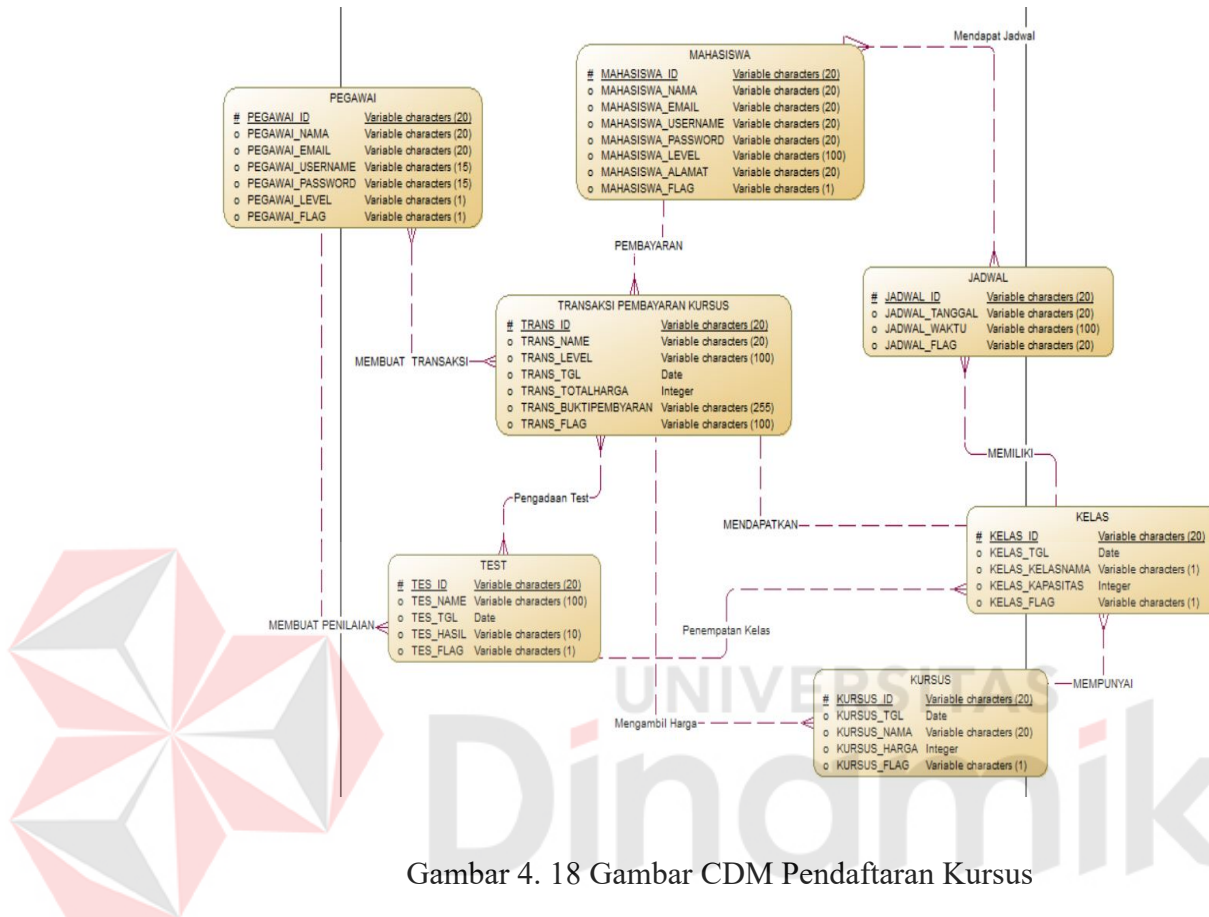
MAHASISWA

| | | |
|---|---|---|
| # | MAHASISWA_ID | Variable characters (20) |
| o | MAHASISWA_NAMA | Variable characters (20) |
| o | MAHASISWA_EMAIL | Variable characters (20) |
| o | MAHASISWA_USERNAME | Variable characters (20) |
| o | MAHASISWA_PASSWORD | Variable characters (20) |
| o | MAHASISWA_LEVEL | Variable characters (100) |
| o | MAHASISWA_ALAMAT | Variable characters (20) |
| o | MAHASISWA_FLAG | Variable characters (1) |

Mendapat Jadwal

PEGAWAI

| | | |
|---|---|---|
| # | PEGAWAI_ID | Variable characters (20) |
| o | PEGAWAI_NAMA | Variable characters (20) |
| o | PEGAWAI_EMAIL | Variable characters (20) |
| o | PEGAWAI_USERNAME | Variable characters (15) |
| o | PEGAWAI_PASSWORD | Variable characters (15) |
| o | PEGAWAI_LEVEL | Variable characters (1) |
| o | PEGAWAI_FLAG | Variable characters (1) |

PEMBAYARAN

JADWAL

| | | |
|---|---|---|
| # | JADWAL_ID | Variable characters (20) |
| o | JADWAL_TANGGAL | Variable characters (20) |
| o | JADWAL_WAKTU | Variable characters (100) |
| o | JADWAL_FLAG | Variable characters (20) |

TRANSAKSI PEMBAYARAN KURSUS

| | | |
|---|---|---|
| # | TRANS_ID | Variable characters (20) |
| o | TRANS_NAME | Variable characters (20) |
| o | TRANS_LEVEL | Variable characters (100) |
| o | TRANS_TGL | Date |
| o | TRANS_TOTALHARGA | Integer |
| o | TRANS_BUKTIPEMBYARAN | Variable characters (255) |
| o | TRANS_FLAG | Variable characters (100) |

MEMBUAT TRANSAKSI

MEMILIKI

Pengadaan Test

MENDAPATKAN

KELAS

| | | |
|---|---|---|
| # | KELAS_ID | Variable characters (20) |
| o | KELAS_TGL | Date |
| o | KELAS_KELASNAMA | Variable characters (1) |
| o | KELAS_KAPASITAS | Integer |
| o | KELAS_FLAG | Variable characters (1) |

TEST

| | | |
|---|---|---|
| # | TES_ID | Variable characters (20) |
| o | TES_NAME | Variable characters (100) |
| o | TES_TGL | Date |
| o | TES_HASIL | Variable characters (10) |
| o | TES_FLAG | Variable characters (1) |

MEMBUAT PENILAIAN

Penempatan Kelas

MEMPUNYAI

KURSUS

| | | |
|---|---|---|
| # | KURSUS_ID | Variable characters (20) |
| o | KURSUS_TGL | Date |
| o | KURSUS_NAMA | Variable characters (20) |
| o | KURSUS_HARGA | Integer |
| o | KURSUS_FLAG | Variable characters (1) |

Mengambil Harga

UNIVERSITAS Dinamika

Gambar 4. 18 Gambar CDM Pendaftaran Kursus